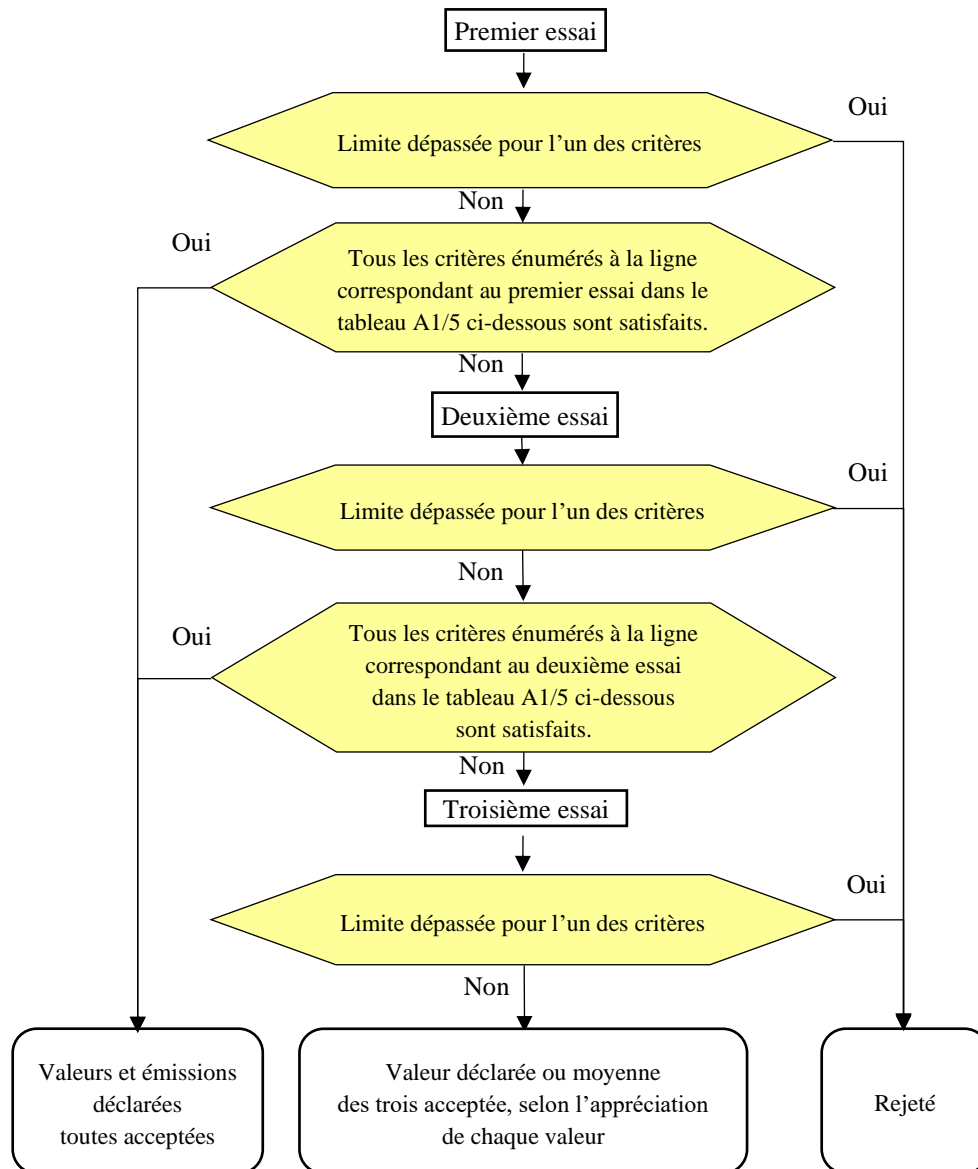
Premier essai

Oui

Limite dépassée pour l’un des critères

Non

Oui

Tous les critères énumérés à la ligne correspondant au premier essai dans le tableau A1/5 ci-dessous sont satisfaits.

Non

Deuxième essai

Oui

Limite dépassée pour l’un des critères

Non

Oui

Tous les critères énumérés à la ligne correspondant au deuxième essai dans le tableau A1/5 ci-dessous sont satisfaits.

Non

Troisième essai

Oui

Limite dépassée pour l’un des critères

Non

Valeurs et émissions déclarées toutes acceptées

Valeur déclarée ou moyenne des trois acceptée, selon l’appréciation de chaque valeur

Rejeté